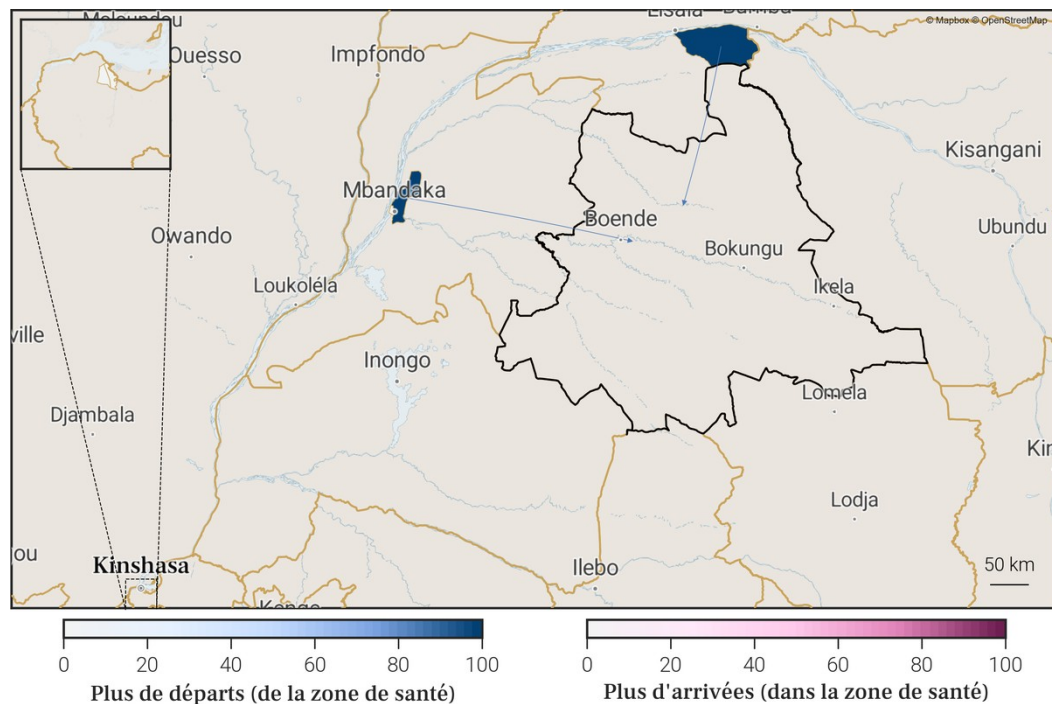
Moloundou
Ouesso
Impfondo
Lisala
Bumba
© Mapbox © OpenStreetMap
Kisangani
Mbandaka
Boende
Ubundu
Owando
Bokungu
Loukoléla
Ikela
ville
Inongo
Lomela
Djambala
Kin
Lodja
ou
Kinshasa
Ilebo
50 km
Kongo

0 20 40 60 80 100
Plus de départs (de la zone de santé)

0 20 40 60 80 100
Plus d'arrivées (dans la zone de santé)